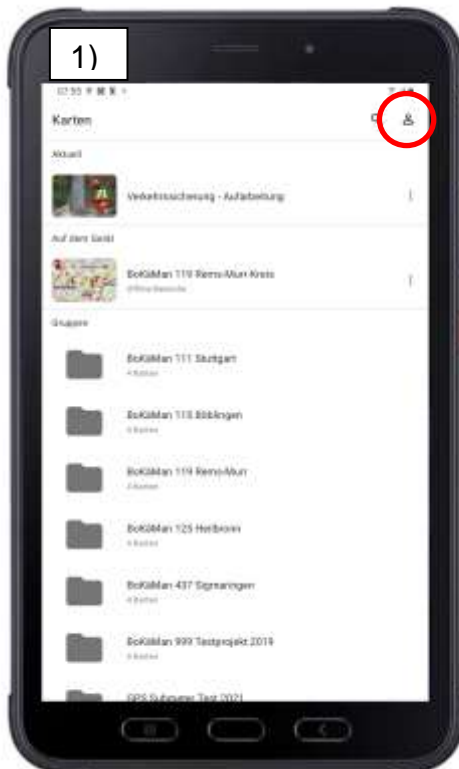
1)

Karten

Aktuell

Verkehrssicherung - Aufarbeitung

Auf dem Gerät

BoKaMan 119 Rems-Murr Kreis

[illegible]

Gruppen

BoKaMan 111 Stuttgart

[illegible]

BoKaMan 115 Böblingen

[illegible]

BoKaMan 119 Rems-Murr

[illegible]

BoKaMan 125 Heilbronn

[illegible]

BoKaMan 437 Sigmaringen

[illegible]

BoKaMan 999 Testprojekt 2019

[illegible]

GPS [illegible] Test 2021